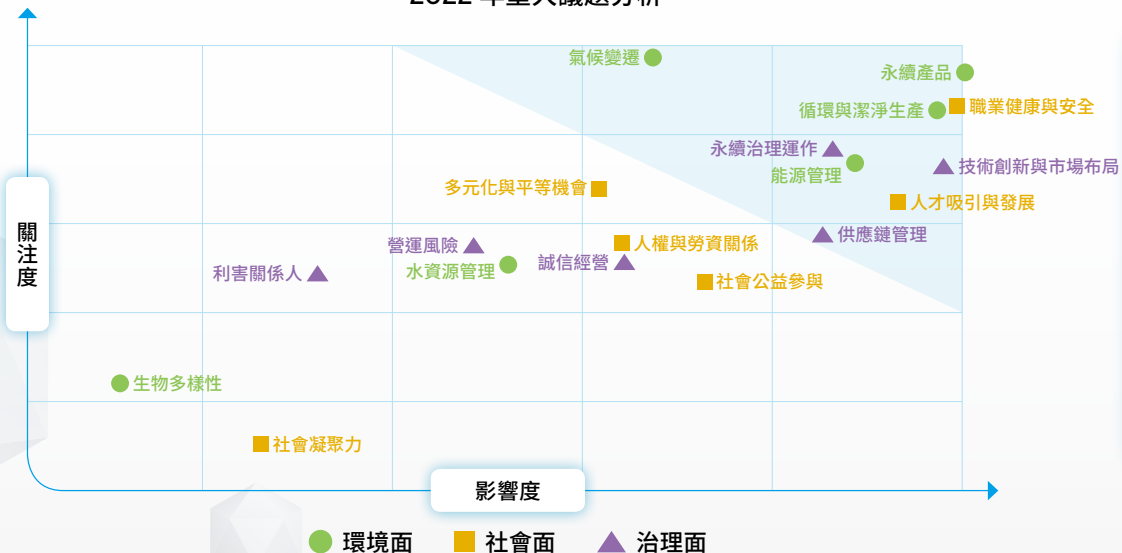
2022 年重大議題分析

關注度

氣候變遷
永續產品
循環與潔淨生產
職業健康與安全
永續治理運作
能源管理
技術創新與市場布局
多元化與平等機會
人才吸引與發展
供應鏈管理
營運風險
人權與勞資關係
利害關係人
水資源管理
誠信經營
社會公益參與
生物多樣性
社會凝聚力

影響度

環境面 社會面 治理面